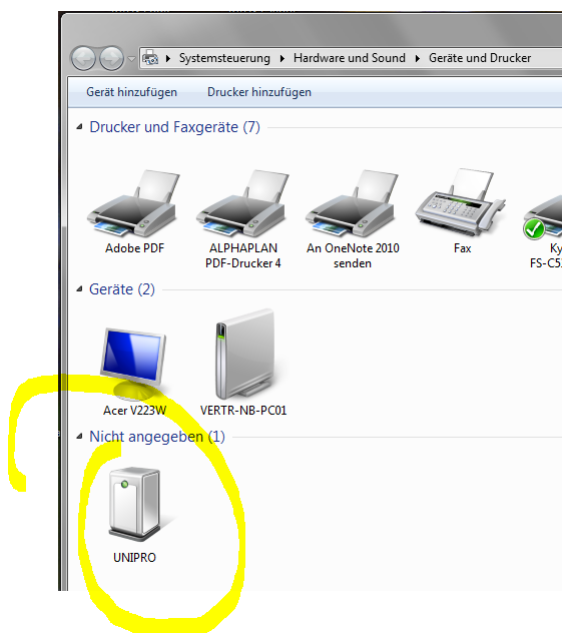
▸ Systemsteuerung ▸ Hardware und Sound ▸ Geräte und Drucker

Gerät hinzufügen Drucker hinzufügen

Drucker und Faxgeräte (7)

Adobe PDF
ALPHAPLAN PDF-Drucker 4
An OneNote 2010 senden
Fax
Ky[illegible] FS-C5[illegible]

Geräte (2)

Acer V223W
VERTR-NB-PC01

Nicht angegeben (1)

UNIPRO